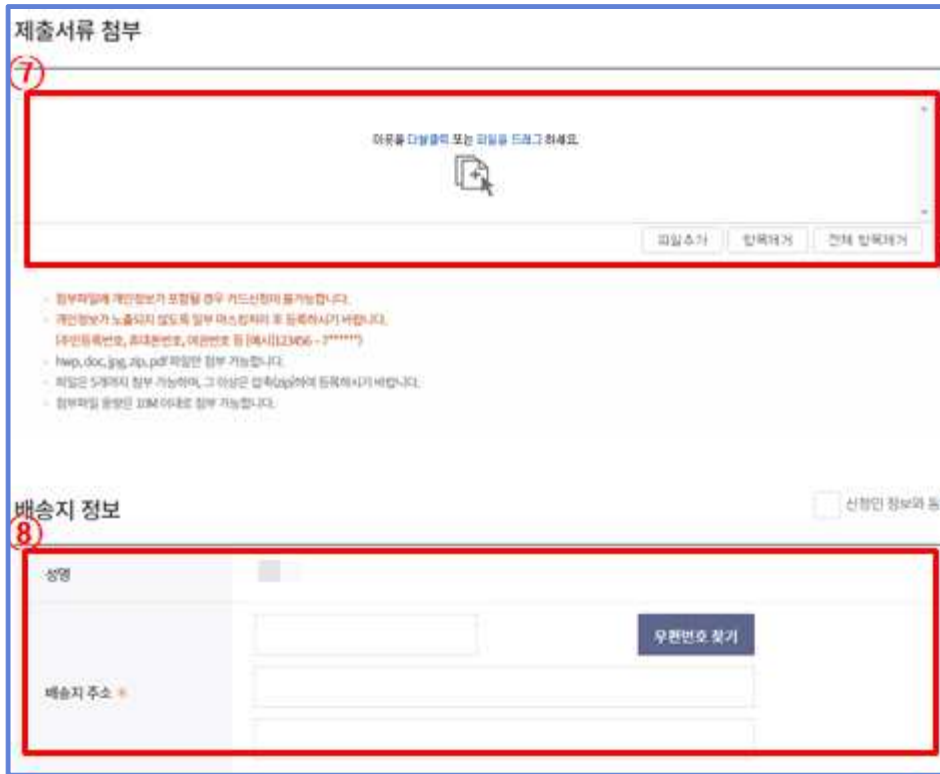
제출서류 첨부

⑦

이곳을 더블클릭 또는 파일을 드래그 하세요.

파일추가 | 항목제거 | 전체 항목제거

- 첨부파일에 개인정보가 포함될 경우 카드신청이 불가능합니다.
- 개인정보가 노출되지 않도록 일부 마스킹처리 후 등록하시기 바랍니다. (주민등록번호, 휴대폰번호, 여권번호 등 [예시]123456 - 7******)
- hwp, doc, jpg, zip, pdf 파일만 첨부 가능합니다.
- 파일은 5개까지 첨부 가능하며, 그 이상은 압축(zip)하여 등록하시기 바랍니다.
- 첨부파일 용량은 10M 이내로 첨부 가능합니다.

배송지 정보

신청인 정보와 동

⑧

성명

배송지 주소 *

우편번호 찾기